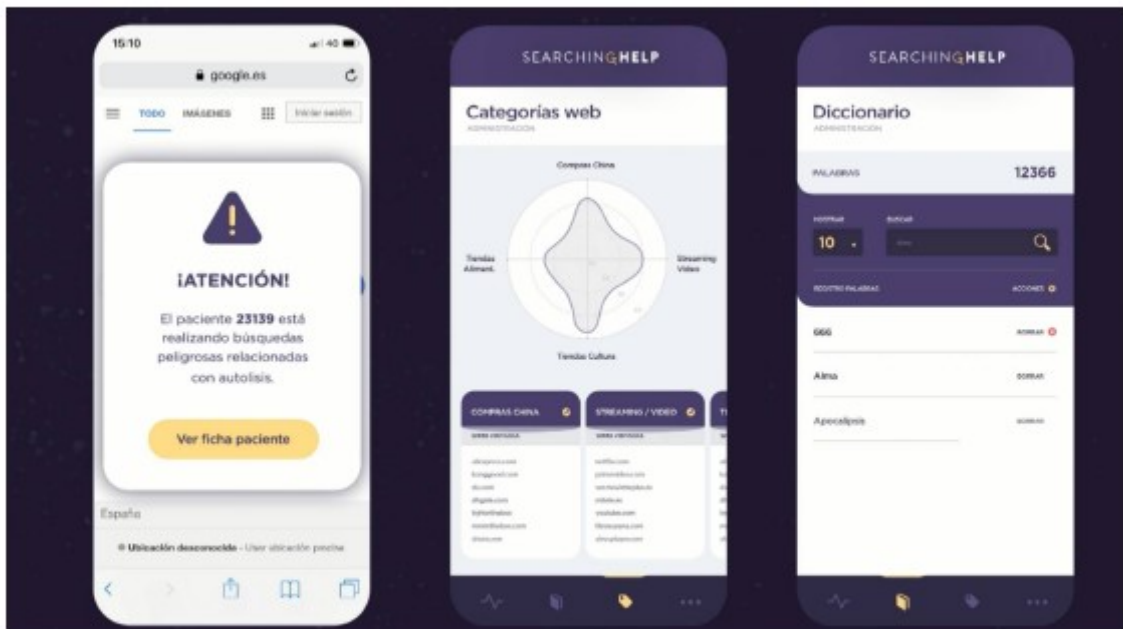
15:10

google.es

TODO IMÁGENES Iniciar sesión

¡ATENCIÓN!

El paciente **23139** está realizando búsquedas peligrosas relacionadas con autolisis.

Ver ficha paciente

España

Ubicación desconocida - Usar ubicación precisa

SEARCHINGHELP

Categorías web

ADMINISTRACIÓN

Compras China

Tiendas Aliment.

Streaming Video

Tiendas Cultura

COMPRAS CHINA

STREAMING / VIDEO

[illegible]

SEARCHINGHELP

Diccionario

ADMINISTRACIÓN

PALABRAS 12366

MOSTRAR BUSCAR

10

REGISTRO PALABRAS ACCIONES

666 BORRAR

Alma BORRAR

Apocalipsis BORRAR